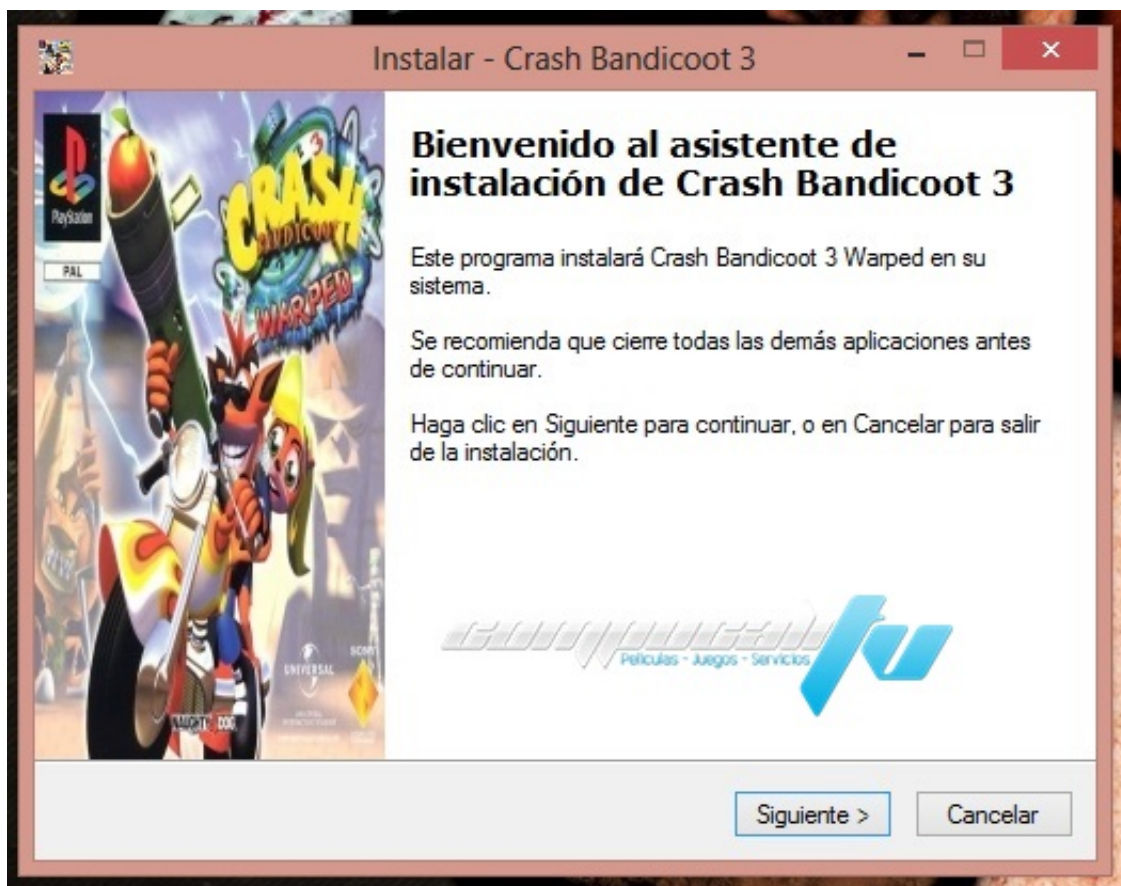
Instalar - Crash Bandicoot 3

PlayStation
PAL
3 CRASH BANDICOOT WARPED
UNIVERSAL
NAUGHTY DOG
SONY

Bienvenido al asistente de instalación de Crash Bandicoot 3

Este programa instalará Crash Bandicoot 3 Warped en su sistema.

Se recomienda que cierre todas las demás aplicaciones antes de continuar.

Haga clic en Siguiente para continuar, o en Cancelar para salir de la instalación.

compucalitv
Peliculas - Juegos - Servicios

Siguiente >
Cancelar